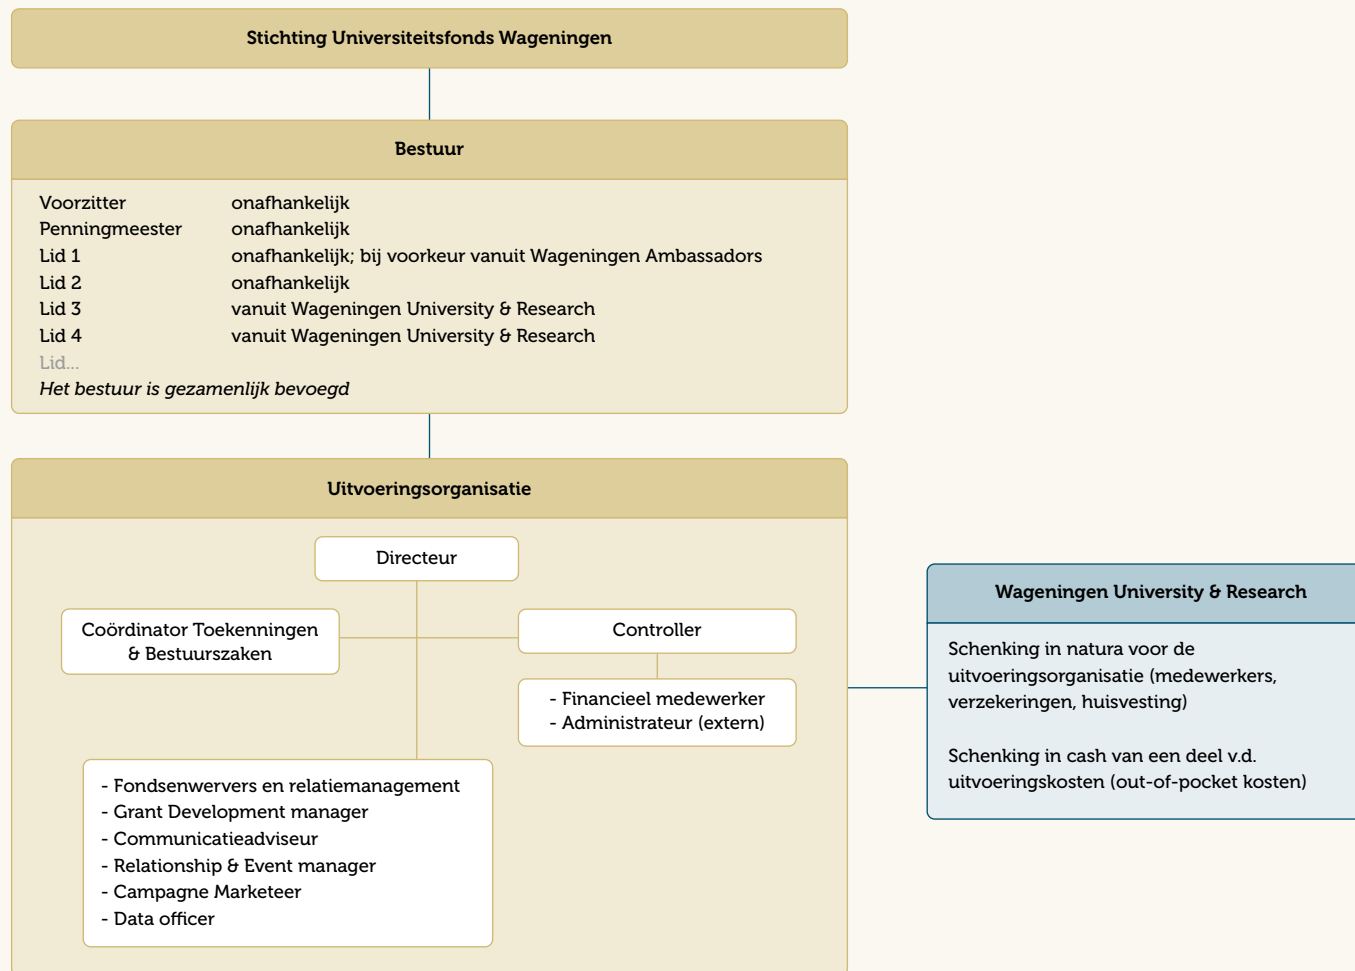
Stichting Universiteitsfonds Wageningen

Bestuur

| | |
|---|---|
| Voorzitter | onafhankelijk |
| Penningmeester | onafhankelijk |
| Lid 1 | onafhankelijk; bij voorkeur vanuit Wageningen Ambassadors |
| Lid 2 | onafhankelijk |
| Lid 3 | vanuit Wageningen University & Research |
| Lid 4 | vanuit Wageningen University & Research |
| Lid... | |

*Het bestuur is gezamenlijk bevoegd*

Uitvoeringsorganisatie

Directeur

Coördinator Toekenningen & Bestuurszaken

Controller

- Financieel medewerker
- Administrateur (extern)

- Fondsenwervers en relatiemanagement
- Grant Development manager
- Communicatieadviseur
- Relationship & Event manager
- Campagne Marketeer
- Data officer

Wageningen University & Research

Schenking in natura voor de uitvoeringsorganisatie (medewerkers, verzekeringen, huisvesting)

Schenking in cash van een deel v.d. uitvoeringskosten (out-of-pocket kosten)